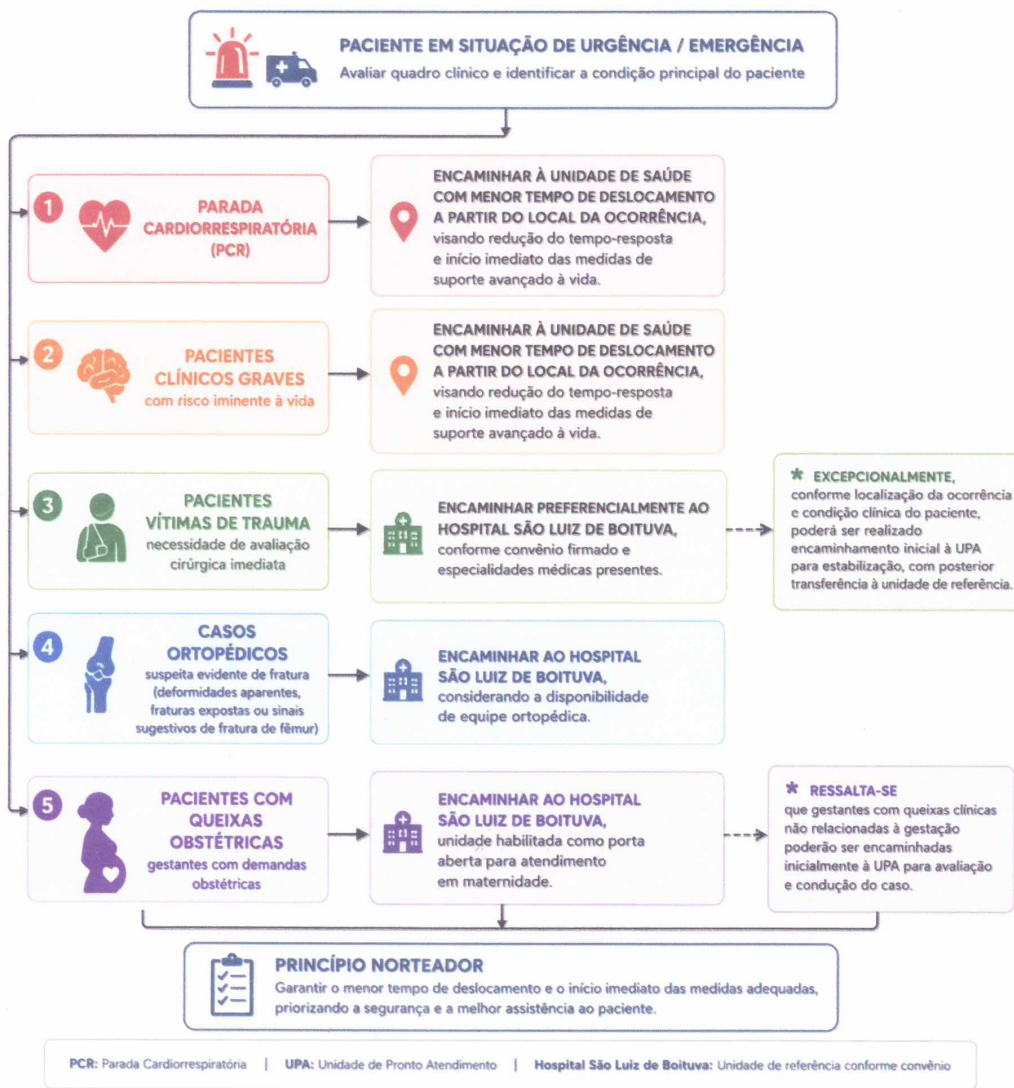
PACIENTE EM SITUAÇÃO DE URGÊNCIA / EMERGÊNCIA
Avaliar quadro clínico e identificar a condição principal do paciente

1 PARADA CARDIORRESPIRATÓRIA (PCR)

ENCAMINHAR À UNIDADE DE SAÚDE COM MENOR TEMPO DE DESLOCAMENTO A PARTIR DO LOCAL DA OCORRÊNCIA, visando redução do tempo-resposta e início imediato das medidas de suporte avançado à vida.

2 PACIENTES CLÍNICOS GRAVES com risco iminente à vida

ENCAMINHAR À UNIDADE DE SAÚDE COM MENOR TEMPO DE DESLOCAMENTO A PARTIR DO LOCAL DA OCORRÊNCIA, visando redução do tempo-resposta e início imediato das medidas de suporte avançado à vida.

3 PACIENTES VÍTIMAS DE TRAUMA necessidade de avaliação cirúrgica imediata

ENCAMINHAR PREFERENCIALMENTE AO HOSPITAL SÃO LUIZ DE BOITUVA, conforme convênio firmado e especialidades médicas presentes.

* EXCEPCIONALMENTE, conforme localização da ocorrência e condição clínica do paciente, poderá ser realizado encaminhamento inicial à UPA para estabilização, com posterior transferência à unidade de referência.

4 CASOS ORTOPÉDICOS suspeita evidente de fratura (deformidades aparentes, fraturas expostas ou sinais sugestivos de fratura de fêmur)

ENCAMINHAR AO HOSPITAL SÃO LUIZ DE BOITUVA, considerando a disponibilidade de equipe ortopédica.

5 PACIENTES COM QUEIXAS OBSTÉTRICAS gestantes com demandas obstétricas

ENCAMINHAR AO HOSPITAL SÃO LUIZ DE BOITUVA, unidade habilitada como porta aberta para atendimento em maternidade.

* RESSALTA-SE que gestantes com queixas clínicas não relacionadas à gestação poderão ser encaminhadas inicialmente à UPA para avaliação e condução do caso.

PRINCÍPIO NORTEADOR
Garantir o menor tempo de deslocamento e o início imediato das medidas adequadas, priorizando a segurança e a melhor assistência ao paciente.

PCR: Parada Cardiorrespiratória | UPA: Unidade de Pronto Atendimento | Hospital São Luiz de Boituva: Unidade de referência conforme convênio